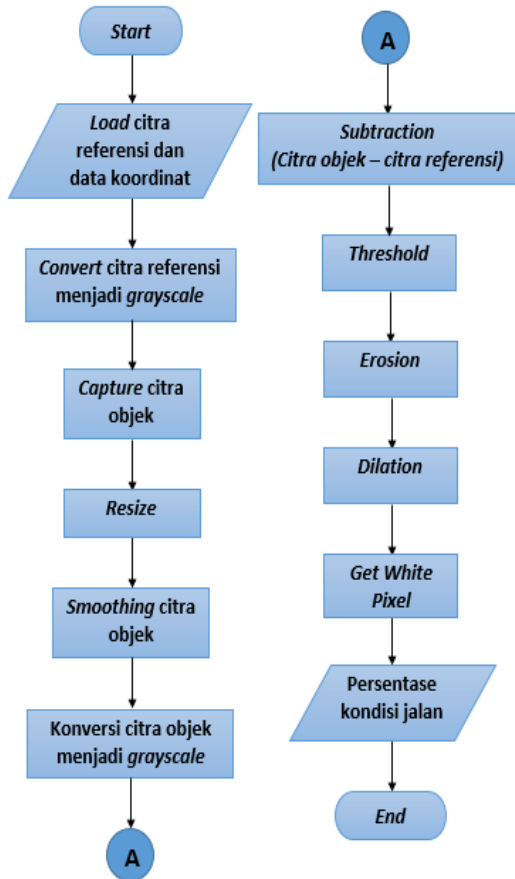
Start

Load citra referensi dan data koordinat

Convert citra referensi menjadi grayscale

Capture citra objek

Resize

Smoothing citra objek

Konversi citra objek menjadi grayscale

A

A

Subtraction (Citra objek – citra referensi)

Threshold

Erosion

Dilation

Get White Pixel

Persentase kondisi jalan

End